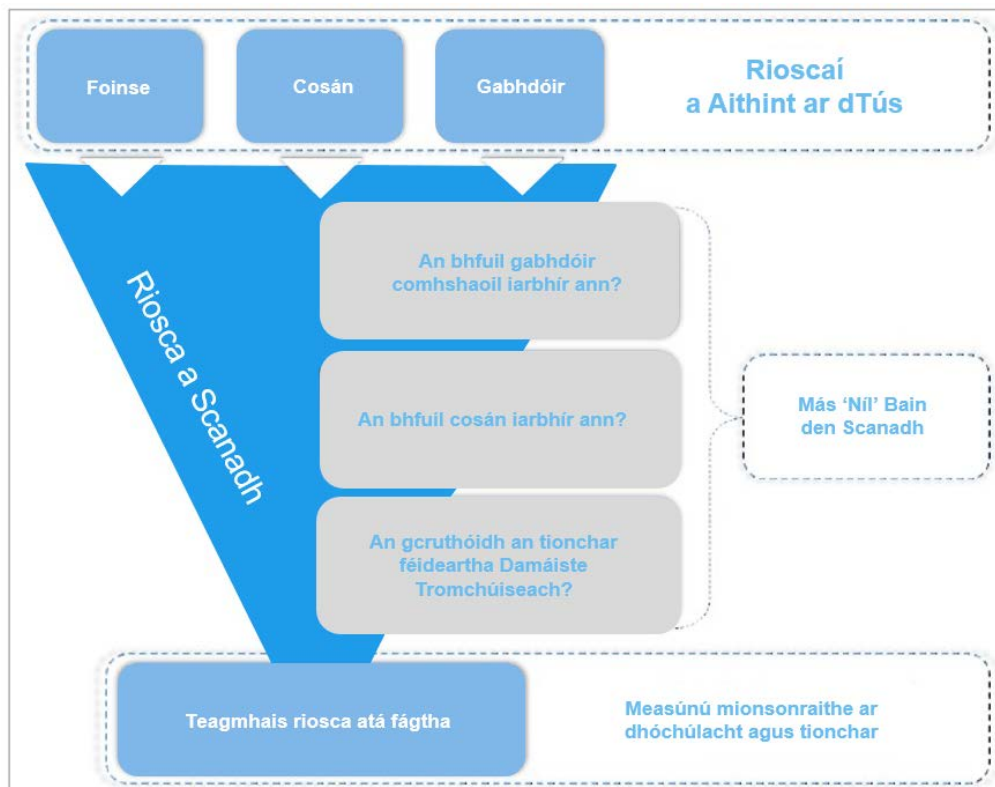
Foinse

Cosán

Gabhdóir

Rioscaí a Aithint ar dTús

Riosca a Scanadh

An bhfuil gabhdóir comhshaoil iarbhír ann?

An bhfuil cosán iarbhír ann?

An gcruthóidh an tionchar féideartha Damáiste Tromchúiseach?

Más 'Níl' Bain den Scanadh

Teagmhais riosca atá fágtha

Measúnú mionsonraithe ar dhóchúlacht agus tionchar